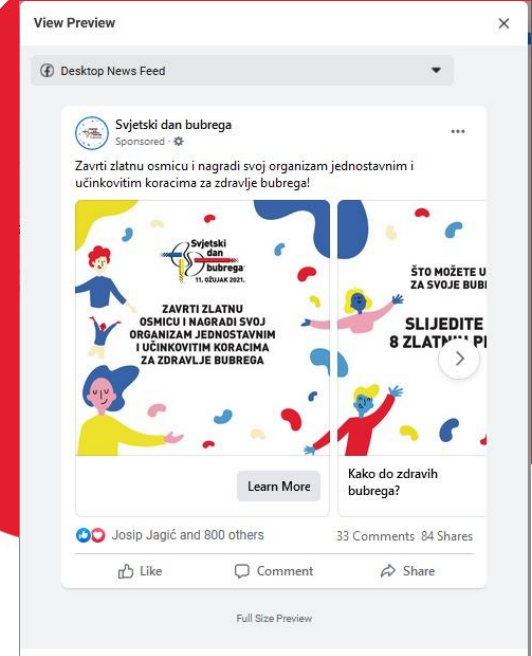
View Preview

×

Desktop News Feed

Svjetski dan bubrega
Sponsored ·

Zavrti zlatnu osmicu i nagradi svoj organizam jednostavnim i učinkovitim koracima za zdravlje bubrega!

Svjetski dan bubrega 11. OŽUJAK 2021.

ZAVRTI ZLATNU OSMICU I NAGRADI SVOJ ORGANIZAM JEDNOSTAVNIM I UČINKOVITIM KORACIMA ZA ZDRAVLJE BUBREGA

Learn More

ŠTO MOŽETE U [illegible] ZA SVOJE BUBR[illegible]

SLIJEDITE 8 ZLATNIH P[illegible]

Kako do zdravih bubrega?

Josip Jagić and 800 others

33 Comments 84 Shares

Like

Comment

Share

Full Size Preview